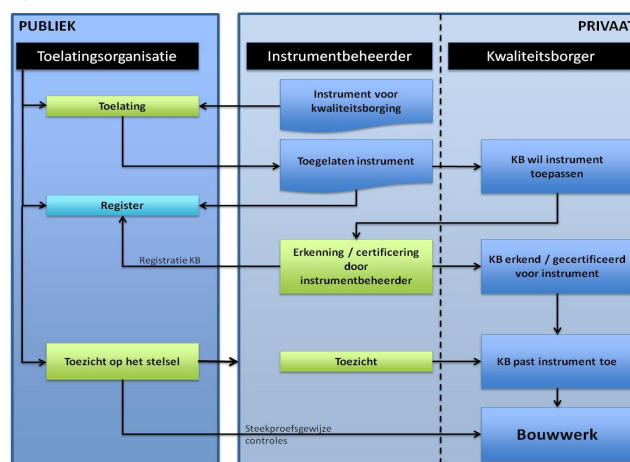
PUBLIEK

PRIVAAT

Toelatingsorganisatie

Instrumentbeheerder

Kwaliteitsborger

Toelating

Instrument voor kwaliteitsborging

Toegelaten instrument

KB wil instrument toepassen

Register

Registratie KB

Erkenning / certificering door instrumentbeheerder

KB erkend / gecertificeerd voor instrument

Toezicht op het stelsel

Toezicht

KB past instrument toe

Steekproefsgewijze controles

Bouwwerk